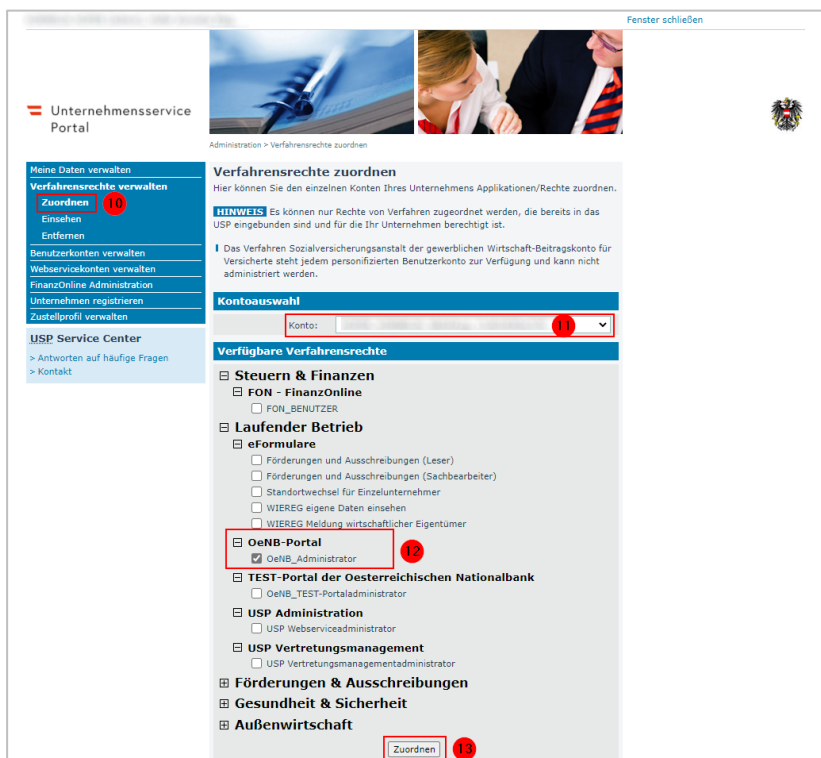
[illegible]

Fenster schließen

Unternehmensservice Portal

Administration > Verfahrensrechte zuordnen

Meine Daten verwalten
Verfahrensrechte verwalten
Zuordnen 10
Einsehen
Entfernen
Benutzerkonten verwalten
Webservicekonten verwalten
FinanzOnline Administration
Unternehmen registrieren
Zustellprofil verwalten

USP Service Center
> Antworten auf häufige Fragen
> Kontakt

Verfahrensrechte zuordnen
Hier können Sie den einzelnen Konten Ihres Unternehmens Applikationen/Rechte zuordnen.

HINWEIS Es können nur Rechte von Verfahren zugeordnet werden, die bereits in das USP eingebunden sind und für die Ihr Unternehmen berechtigt ist.

Das Verfahren Sozialversicherungsanstalt der gewerblichen Wirtschaft-Beitragskonto für Versicherte steht jedem personifizierten Benutzerkonto zur Verfügung und kann nicht administriert werden.

Kontoauswahl
Konto: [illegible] 11

Verfügbare Verfahrensrechte
⊟ Steuern & Finanzen
⊟ FON - FinanzOnline
☐ FON_BENUTZER
⊟ Laufender Betrieb
⊟ eFormulare
☐ Förderungen und Ausschreibungen (Leser)
☐ Förderungen und Ausschreibungen (Sachbearbeiter)
☐ Standortwechsel für Einzelunternehmer
☐ WIEREG eigene Daten einsehen
☐ WIEREG Meldung wirtschaftlicher Eigentümer
⊟ OeNB-Portal
☑ OeNB_Administrator 12
⊟ TEST-Portal der Oesterreichischen Nationalbank
☐ OeNB_TEST-Portaladministrator
⊟ USP Administration
☐ USP Webserviceadministrator
⊟ USP Vertretungsmanagement
☐ USP Vertretungsmanagementadministrator
⊞ Förderungen & Ausschreibungen
⊞ Gesundheit & Sicherheit
⊞ Außenwirtschaft

Zuordnen 13